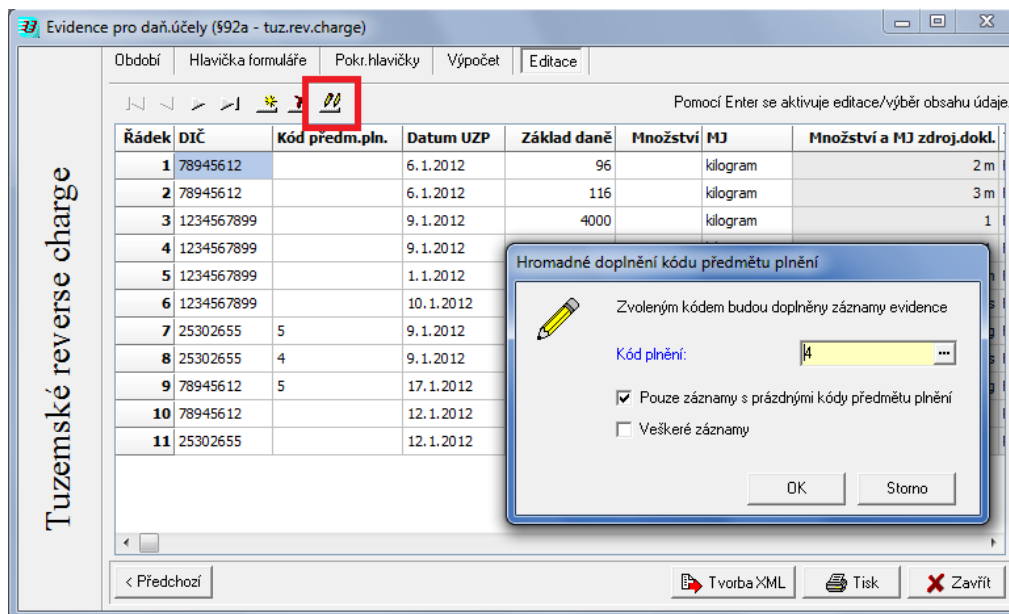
Evidence pro daň.účely (§92a - tuz.rev.charge)

Tuzemské reverse charge

Období | Hlavička formuláře | Pokr.hlavičky | Výpočet | Editace

Pomocí Enter se aktivuje editace/výběr obsahu údaje.

| Řádek | DIČ | Kód předm.pln. | Datum UZP | Základ daně | Množství | MJ | Množství a MJ zdroj.dokl. |
|---|---|---|---|---|---|---|---|
| 1 | 78945612 | | 6.1.2012 | 96 | | kilogram | 2 m |
| 2 | 78945612 | | 6.1.2012 | 116 | | kilogram | 3 m |
| 3 | 1234567899 | | 9.1.2012 | 4000 | | kilogram | 1 |
| 4 | 1234567899 | | 9.1.2012 | | | | |
| 5 | 1234567899 | | 1.1.2012 | | | | |
| 6 | 1234567899 | | 10.1.2012 | | | | |
| 7 | 25302655 | 5 | 9.1.2012 | | | | |
| 8 | 25302655 | 4 | 9.1.2012 | | | | |
| 9 | 78945612 | 5 | 17.1.2012 | | | | |
| 10 | 78945612 | | 12.1.2012 | | | | |
| 11 | 25302655 | | 12.1.2012 | | | | |

Hromadné doplnění kódu předmětu plnění

Zvoleným kódem budou doplněny záznamy evidence

Kód plnění: 4

Pouze záznamy s prázdnými kódy předmětu plnění

Veškeré záznamy

OK | Storno

< Předchozí | Tvorba XML | Tisk | Zavřít